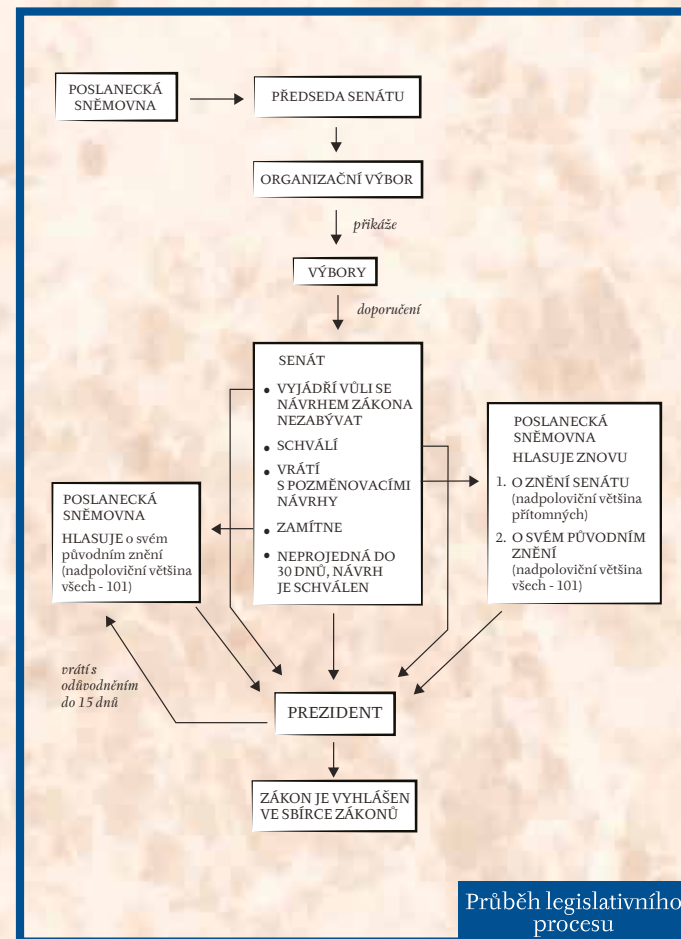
POSLANECKÁ SNĚMOVNA

PŘEDSEDA SENÁTU

ORGANIZAČNÍ VÝBOR

přikáže

VÝBORY

doporučení

SENÁT

- VYJÁDŘÍ VŮLI SE NÁVRHEM ZÁKONA NEZABÝVAT
- SCHVÁLÍ
- VRÁTÍ S POZMĚNOVACÍMI NÁVRHY
- ZAMÍTNE
- NEPROJEDNÁ DO 30 DNŮ, NÁVRH JE SCHVÁLEN

POSLANECKÁ SNĚMOVNA

HLASUJE ZNOVU

1. O ZNĚNÍ SENÁTU (nadpoloviční většina přítomných)
2. O SVÉM PŮVODNÍM ZNĚNÍ (nadpoloviční většina všech - 101)

POSLANECKÁ SNĚMOVNA

HLASUJE o svém původním znění (nadpoloviční většina všech - 101)

vrátí s odůvodněním do 15 dnů

PREZIDENT

ZÁKON JE VYHLÁŠEN VE SBÍRCE ZÁKONŮ

Průběh legislativního procesu